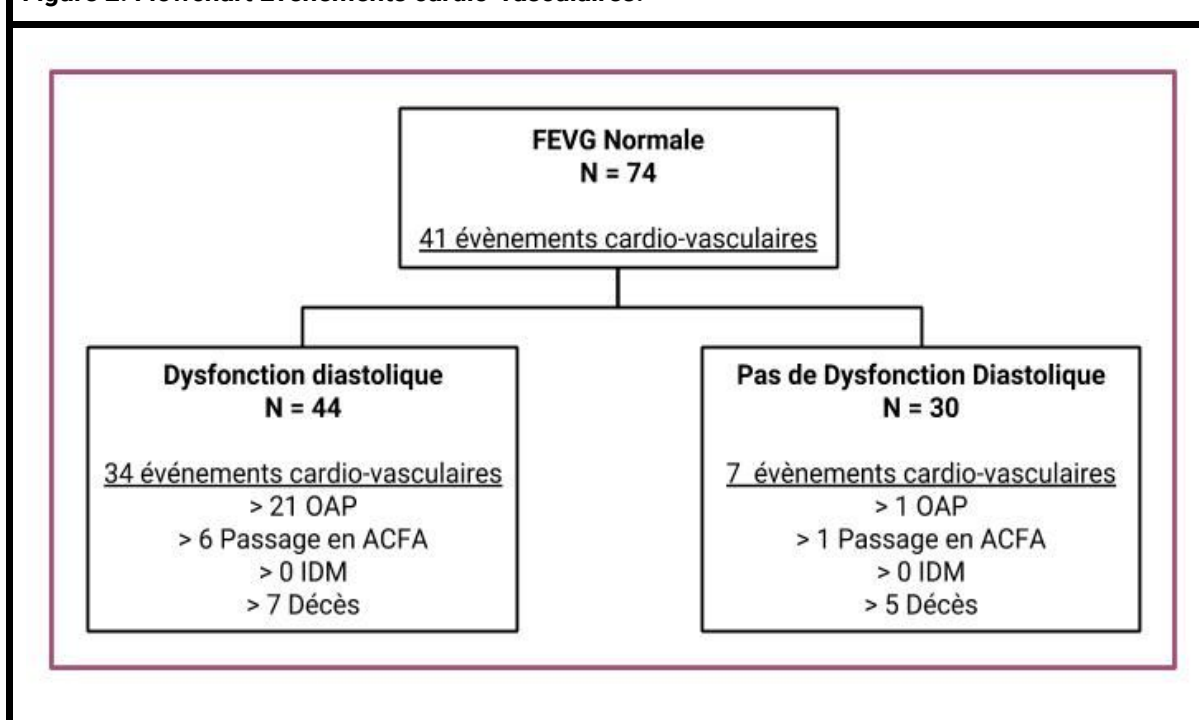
Figure 2. Flowchart Evènements cardio-vasculaires.

FEVG Normale
N = 74

41 évènements cardio-vasculaires

Dysfonction diastolique
N = 44

34 événements cardio-vasculaires
> 21 OAP
> 6 Passage en ACFA
> 0 IDM
> 7 Décès

Pas de Dysfonction Diastolique
N = 30

7 évènements cardio-vasculaires
> 1 OAP
> 1 Passage en ACFA
> 0 IDM
> 5 Décès